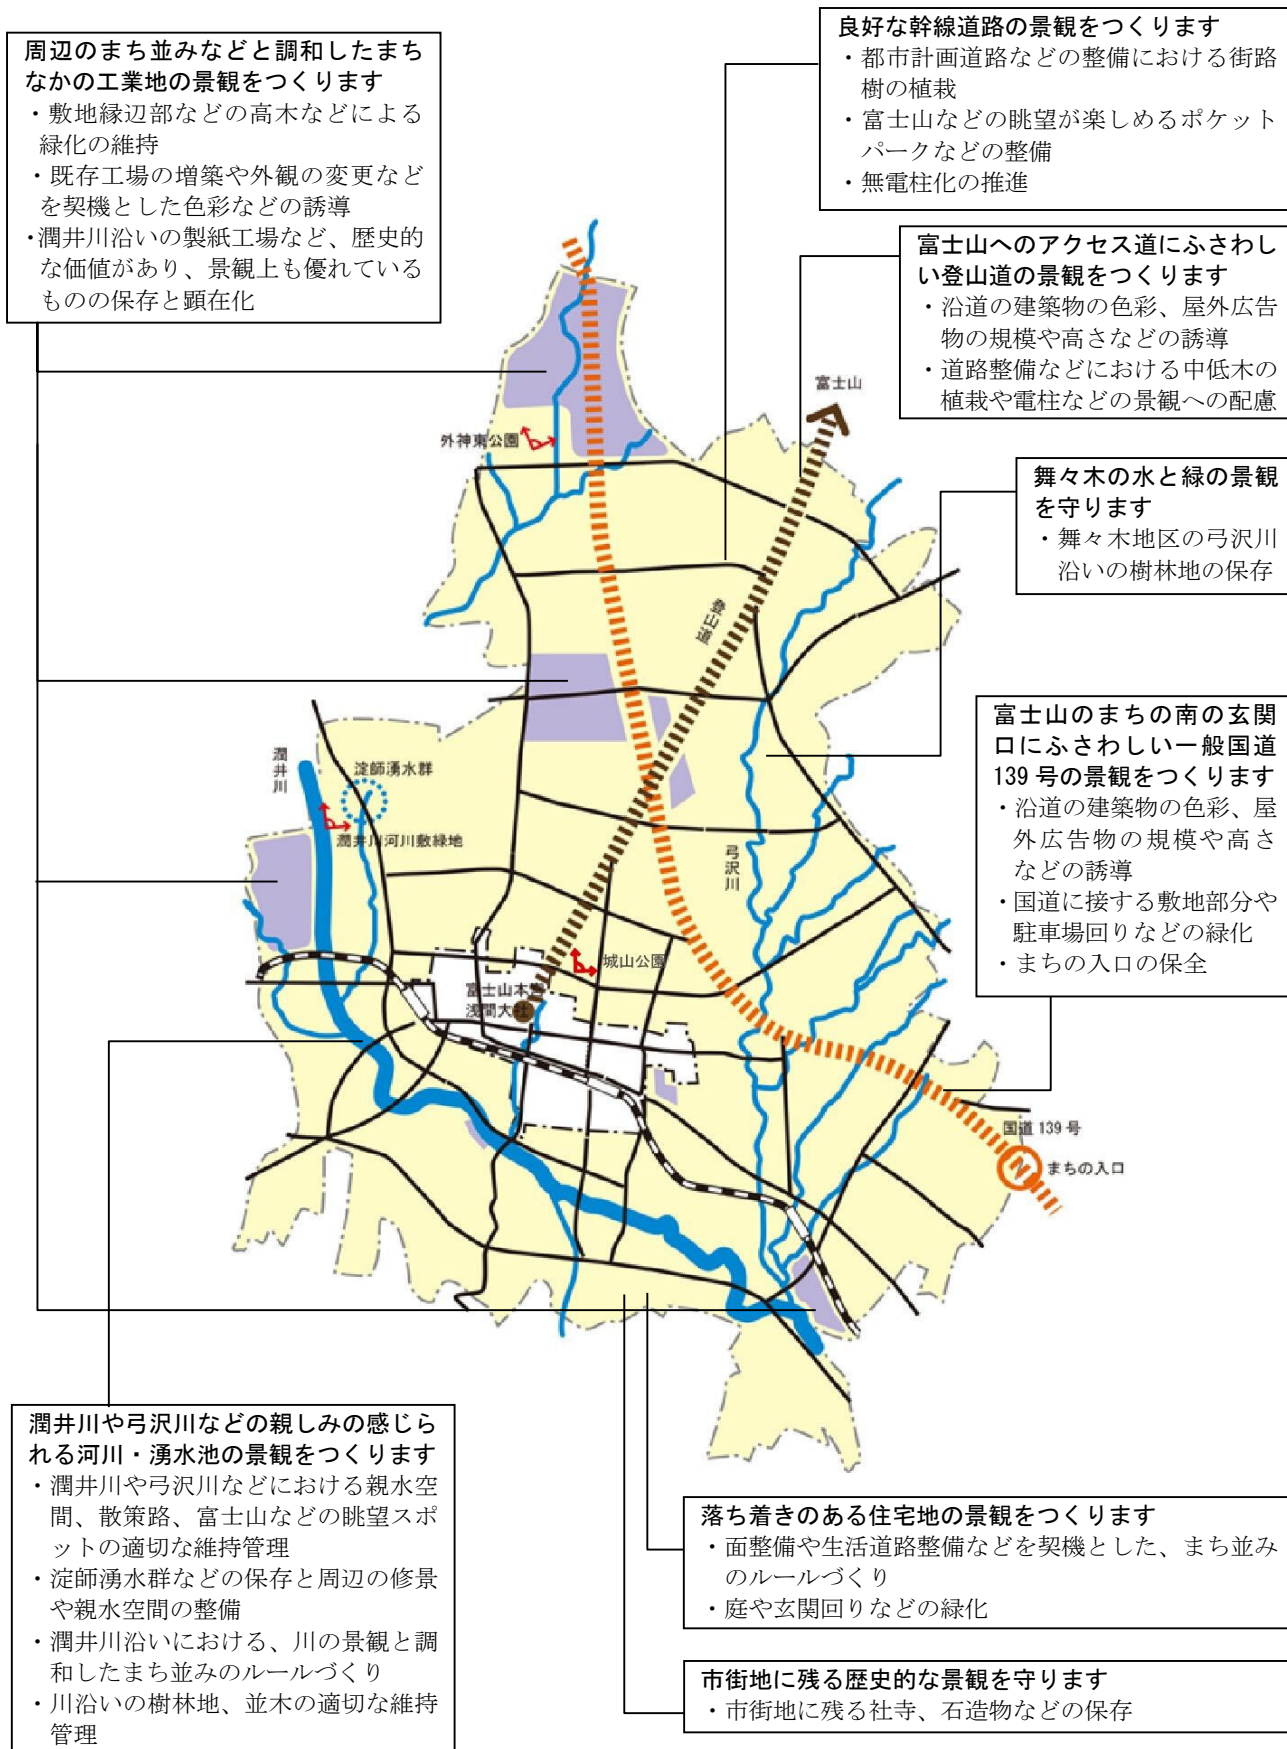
周辺のまち並みなどと調和したまちなかの工業地の景観をつくります
・敷地縁辺部などの高木などによる緑化の維持
・既存工場の増築や外観の変更などを契機とした色彩などの誘導
・潤井川沿いの製紙工場など、歴史的な価値があり、景観上も優れているものの保存と顕在化

良好な幹線道路の景観をつくります
・都市計画道路などの整備における街路樹の植栽
・富士山などの眺望が楽しめるポケットパークなどの整備
・無電柱化の推進

富士山へのアクセス道にふさわしい登山道の景観をつくります
・沿道の建築物の色彩、屋外広告物の規模や高さなどの誘導
・道路整備などにおける中低木の植栽や電柱などの景観への配慮

舞々木の水と緑の景観を守ります
・舞々木地区の弓沢川沿いの樹林地の保存

富士山のまちの南の玄関口にふさわしい一般国道139号の景観をつくります
・沿道の建築物の色彩、屋外広告物の規模や高さなどの誘導
・国道に接する敷地部分や駐車場回りなどの緑化
・まちの入口の保全

富士山

外神東公園

登山道

潤井川

淀師湧水群

潤井川河川敷緑地

弓沢川

城山公園

富士山本宮浅間大社

国道139号

まちの入口

潤井川や弓沢川などの親しみの感じられる河川・湧水池の景観をつくります
・潤井川や弓沢川などにおける親水空間、散策路、富士山などの眺望スポットの適切な維持管理
・淀師湧水群などの保存と周辺の修景や親水空間の整備
・潤井川沿いにおける、川の景観と調和したまち並みのルールづくり
・川沿いの樹林地、並木の適切な維持管理

落ち着きのある住宅地の景観をつくります
・面整備や生活道路整備などを契機とした、まち並みのルールづくり
・庭や玄関回りなどの緑化

市街地に残る歴史的な景観を守ります
・市街地に残る社寺、石造物などの保存